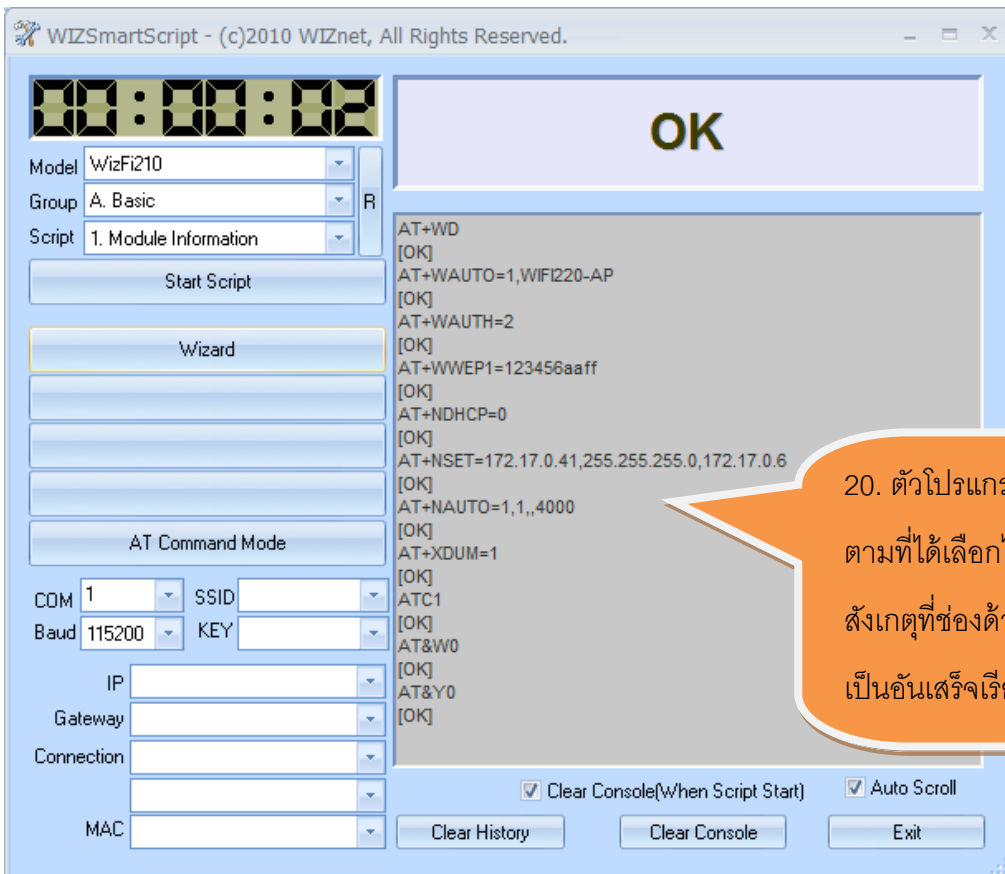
WIZSmartScript - (c)2010 WIZnet, All Rights Reserved.

00:00:02

Model WizFi210
Group A. Basic
Script 1. Module Information
R

Start Script

Wizard

AT Command Mode

COM 1
SSID
Baud 115200
KEY

IP
Gateway
Connection

MAC

OK

AT+WD
[OK]
AT+WAUTO=1,WIFI220-AP
[OK]
AT+WAUTH=2
[OK]
AT+WWEP1=123456aaff
[OK]
AT+NDHCP=0
[OK]
AT+NSET=172.17.0.41,255.255.255.0,172.17.0.6
[OK]
AT+NAUTO=1,1,,4000
[OK]
AT+XDUM=1
[OK]
ATC1
[OK]
AT&W0
[OK]
AT&Y0
[OK]

20. ตัวโปรแก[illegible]
ตามที่ได้เลือก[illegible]
สังเกตุที่ช่องด้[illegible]
เป็นอันเสร็จเรี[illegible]

Clear Console(When Script Start)
Auto Scroll

Clear History
Clear Console
Exit